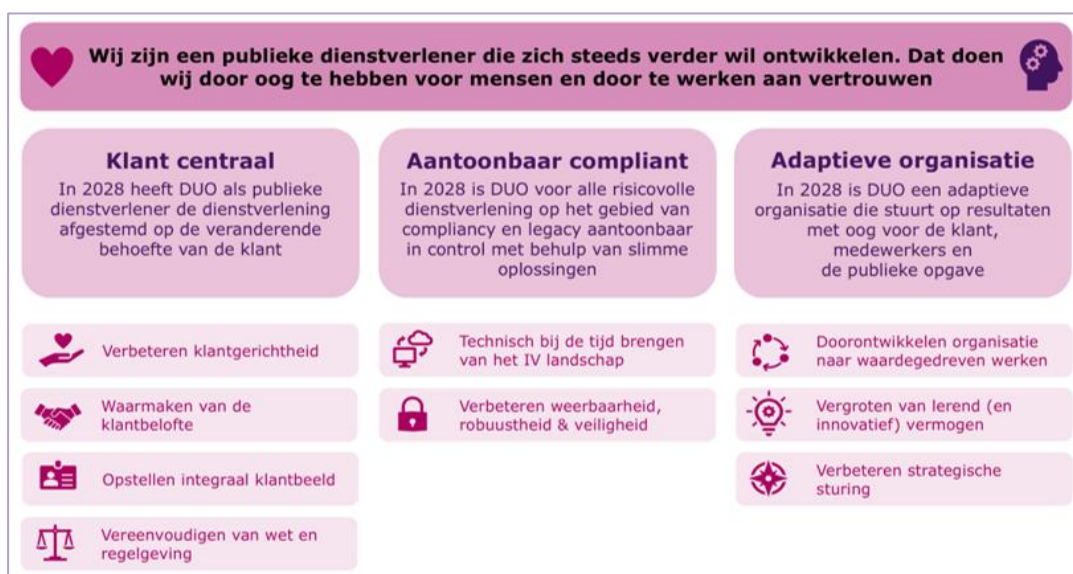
Wij zijn een publieke dienstverlener die zich steeds verder wil ontwikkelen. Dat doen wij door oog te hebben voor mensen en door te werken aan vertrouwen

Klant centraal
In 2028 heeft DUO als publieke dienstverlener de dienstverlening afgestemd op de veranderende behoefte van de klant

Verbeteren klantgerichtheid

Waarmaken van de klantbelofte

Opstellen integraal klantbeeld

Vereenvoudigen van wet en regelgeving

Aantoonbaar compliant
In 2028 is DUO voor alle risicovolle dienstverlening op het gebied van compliancy en legacy aantoonbaar in control met behulp van slimme oplossingen

Technisch bij de tijd brengen van het IV landschap

Verbeteren weerbaarheid, robuustheid & veiligheid

Adaptieve organisatie
In 2028 is DUO een adaptieve organisatie die stuurt op resultaten met oog voor de klant, medewerkers en de publieke opgave

Doorontwikkelen organisatie naar waardegedreven werken

Vergroten van lerend (en innovatief) vermogen

Verbeteren strategische sturing